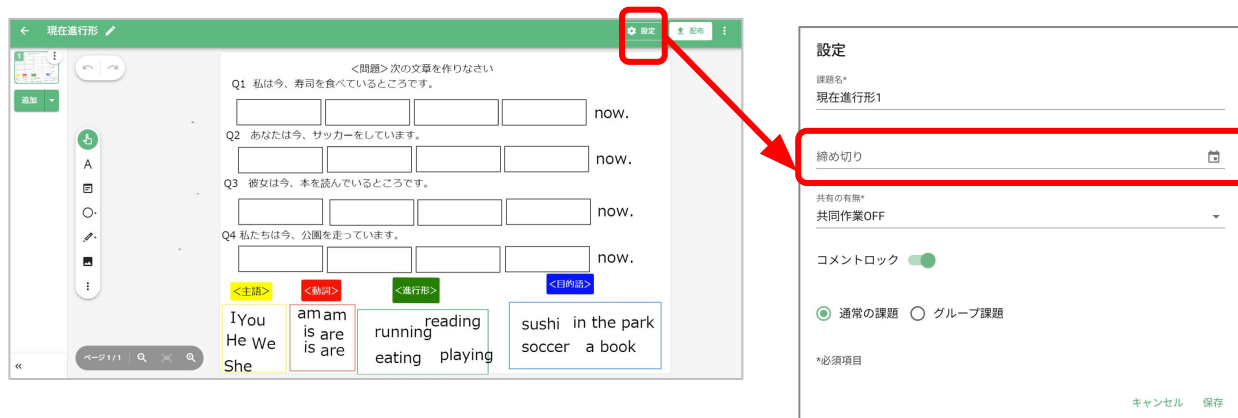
現在進行形

設定

配布

1

追加

A

ページ 1 / 1

«

<問題> 次の文章を作りなさい

Q1 私は今、寿司を食べているところです。

now.

Q2 あなたは今、サッカーをしています。

now.

Q3 彼女は今、本を読んでいるところです。

now.

Q4 私たちは今、公園を走っています。

now.

<主語>

<動詞>

<進行形>

<目的語>

I You
He We
She

am am
is are
is are

running reading
eating playing

sushi in the park
soccer a book

設定

課題名*

現在進行形1

締め切り

共有の有無*

共同作業OFF

コメントロック

通常の課題

グループ課題

*必須項目

キャンセル

保存